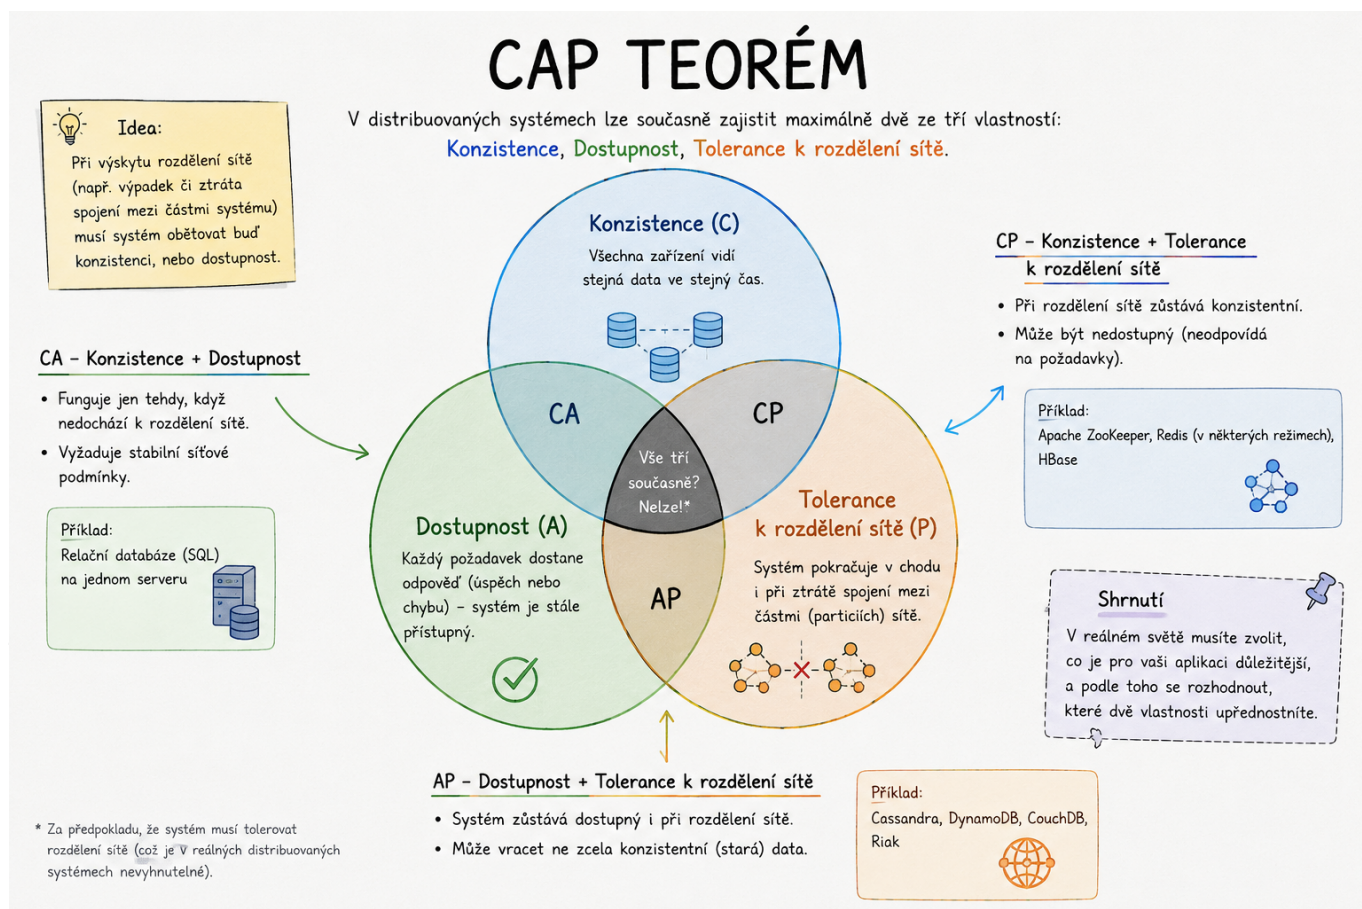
CAP TEORÉM

V distribuovaných systémech lze současně zajistit maximálně dvě ze tří vlastností:
Konzistence, Dostupnost, Tolerance k rozdělení sítě.

Idea:
Při výskytu rozdělení sítě (např. výpadek či ztráta spojení mezi částmi systému) musí systém obětovat buď konzistenci, nebo dostupnost.

CA – Konzistence + Dostupnost
• Funguje jen tehdy, když nedochází k rozdělení sítě.
• Vyžaduje stabilní síťové podmínky.

Příklad:
Relační databáze (SQL) na jednom serveru

Konzistence (C)
Všechna zařízení vidí stejná data ve stejný čas.

CA

CP

Vše tři současně? Nelze!*

Dostupnost (A)
Každý požadavek dostane odpověď (úspěch nebo chybu) – systém je stále přístupný.

AP

Tolerance k rozdělení sítě (P)
Systém pokračuje v chodu i při ztrátě spojení mezi částmi (particiích) sítě.

CP – Konzistence + Tolerance k rozdělení sítě
• Při rozdělení sítě zůstává konzistentní.
• Může být nedostupný (neodpovídá na požadavky).

Příklad:
Apache ZooKeeper, Redis (v některých režimech), HBase

Shrnutí
V reálném světě musíte zvolit, co je pro vaši aplikaci důležitější, a podle toho se rozhodnout, které dvě vlastnosti upřednostníte.

AP – Dostupnost + Tolerance k rozdělení sítě
• Systém zůstává dostupný i při rozdělení sítě.
• Může vracet ne zcela konzistentní (stará) data.

Příklad:
Cassandra, DynamoDB, CouchDB, Riak

* Za předpokladu, že systém musí tolerovat rozdělení sítě (což je v reálných distribuovaných systémech nevyhnutelné).